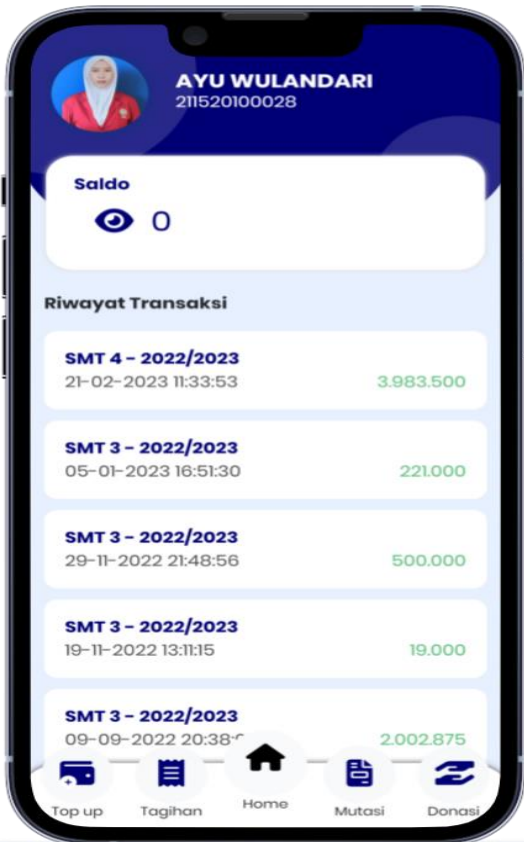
AYU WULANDARI
211520100028

Saldo
0

Riwayat Transaksi

SMT 4 - 2022/2023
21-02-2023 11:33:53
3.983.500

SMT 3 - 2022/2023
05-01-2023 16:51:30
221.000

SMT 3 - 2022/2023
29-11-2022 21:48:56
500.000

SMT 3 - 2022/2023
19-11-2022 13:11:15
19.000

SMT 3 - 2022/2023
09-09-2022 20:38:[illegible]
2.002.875

Top up
Tagihan
Home
Mutasi
Donasi